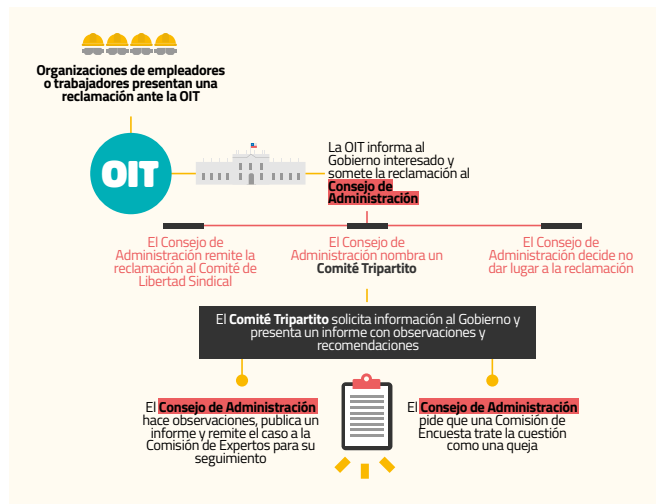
Organizaciones de empleadores o trabajadores presentan una reclamación ante la OIT

OIT

La OIT informa al Gobierno interesado y somete la reclamación al **Consejo de Administración**

El Consejo de Administración remite la reclamación al Comité de Libertad Sindical

El Consejo de Administración nombra un **Comité Tripartito**

El Consejo de Administración decide no dar lugar a la reclamación

El **Comité Tripartito** solicita información al Gobierno y presenta un informe con observaciones y recomendaciones

El **Consejo de Administración** hace observaciones, publica un informe y remite el caso a la Comisión de Expertos para su seguimiento

El **Consejo de Administración** pide que una Comisión de Encuesta trate la cuestión como una queja